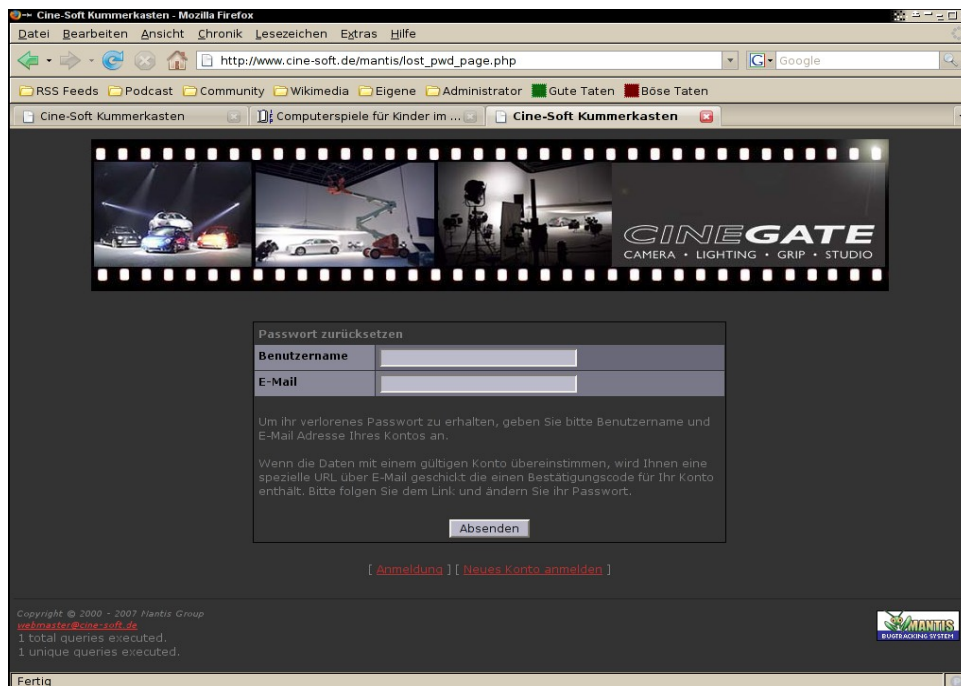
Cine-Soft Kummerkasten - Mozilla Firefox

Datei Bearbeiten Ansicht Chronik Lesezeichen Extras Hilfe

http://www.cine-soft.de/mantis/lost_pwd_page.php

Google

RSS Feeds Podcast Community Wikimedia Eigene Administrator Gute Taten Böse Taten

Cine-Soft Kummerkasten | Computerspiele für Kinder im ... | Cine-Soft Kummerkasten

CINEGATE
CAMERA • LIGHTING • GRIP • STUDIO

Passwort zurücksetzen

| Benutzername | |
|---|---|
| E-Mail | |

Um ihr verlorenes Passwort zu erhalten, geben Sie bitte Benutzername und E-Mail Adresse Ihres Kontos an.

Wenn die Daten mit einem gültigen Konto übereinstimmen, wird Ihnen eine spezielle URL über E-Mail geschickt die einen Bestätigungscode für Ihr Konto enthält. Bitte folgen Sie dem Link und ändern Sie ihr Passwort.

Absenden

[ Anmeldung ] [ Neues Konto anmelden ]

Copyright © 2000 - 2007 Mantis Group
webmaster@cine-soft.de
1 total queries executed.
1 unique queries executed.

MANTIS
BUGTRACKING SYSTEM

Fertig